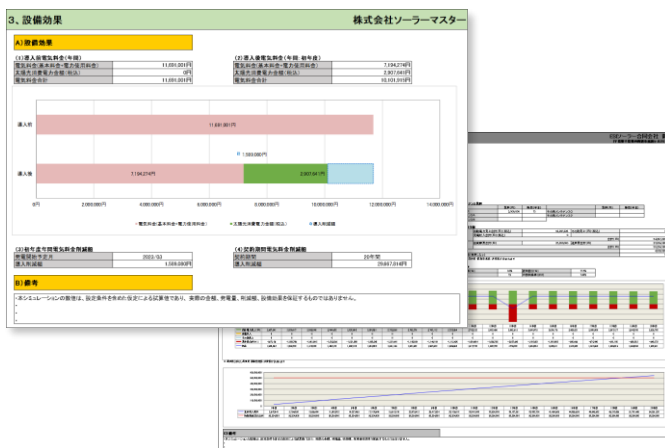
3、設備効果

株式会社ソーラーマスター

A) 設備効果

(1) 導入前電気料金(年間)

| | |
|---|---|
| 電気料金(基本料金+電力従量料金) | 11,631,801円 |
| 太陽光消費電力金額(税込) | 0円 |
| 電気料金合計 | 11,631,801円 |

(2) 導入後電気料金(年間:初年度)

| | |
|---|---|
| 電気料金(基本料金+電力従量料金) | 7,104,274円 |
| 太陽光消費電力金額(税込) | 2,907,641円 |
| 電気料金合計 | 10,101,915円 |

導入前

11,631,801円

1,530,000円

導入後

7,104,274円

2,907,641円

0円 2,000,000円 4,000,000円 6,000,000円 8,000,000円 10,000,000円 12,000,000円 14,000,000円

電気料金(基本料金+電力従量料金) 太陽光消費電力金額(税込) 導入削減額

(3) 初年度年間電気料金削減額

| | |
|---|---|
| 発電開始予定月 | 2023/03 |
| 導入削減額 | 1,530,000円 |

(4) 契約期間電気料金削減額

| | |
|---|---|
| 契約期間 | 20年間 |
| 導入削減額 | 29,667,014円 |

B) 備考

・本シミュレーションの数値は、設定条件を元に仮定による試算値であり、実際の金額、発電量、削減額、設備効果を保証するものではありません。

・

・

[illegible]ソーラー合同会社 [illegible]